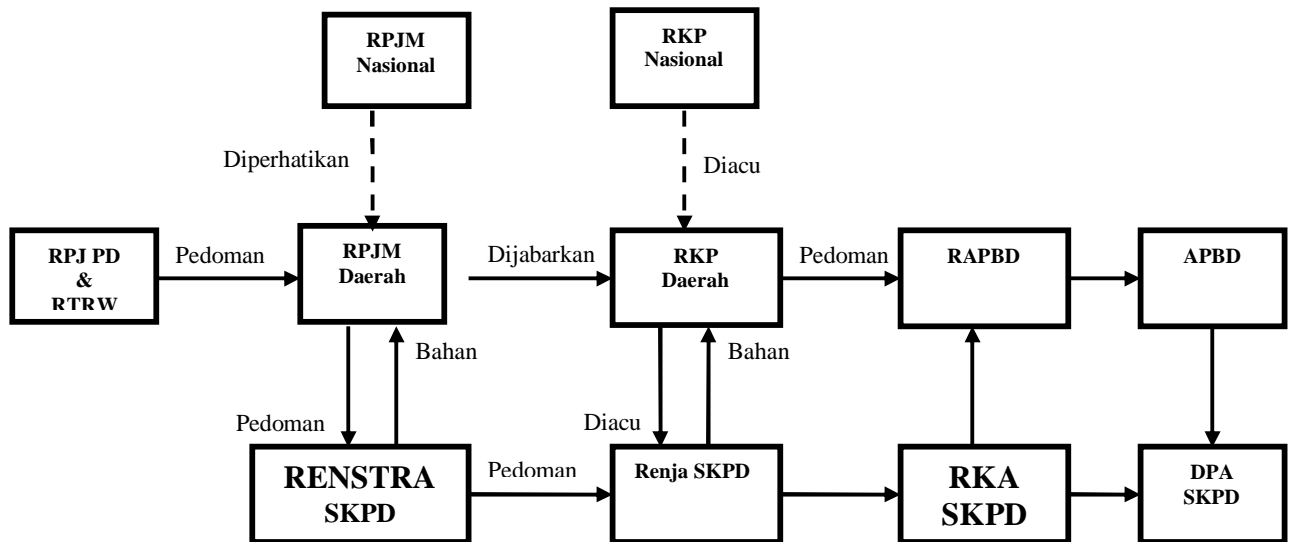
RPJM Nasional

RKP Nasional

Diperhatikan

Diacu

RPJ PD & RTRW

Pedoman

RPJM Daerah

Dijabarkan

RKP Daerah

Pedoman

RAPBD

APBD

Bahan

Bahan

Pedoman

Diacu

RENSTRA SKPD

Pedoman

Renja SKPD

RKA SKPD

DPA SKPD